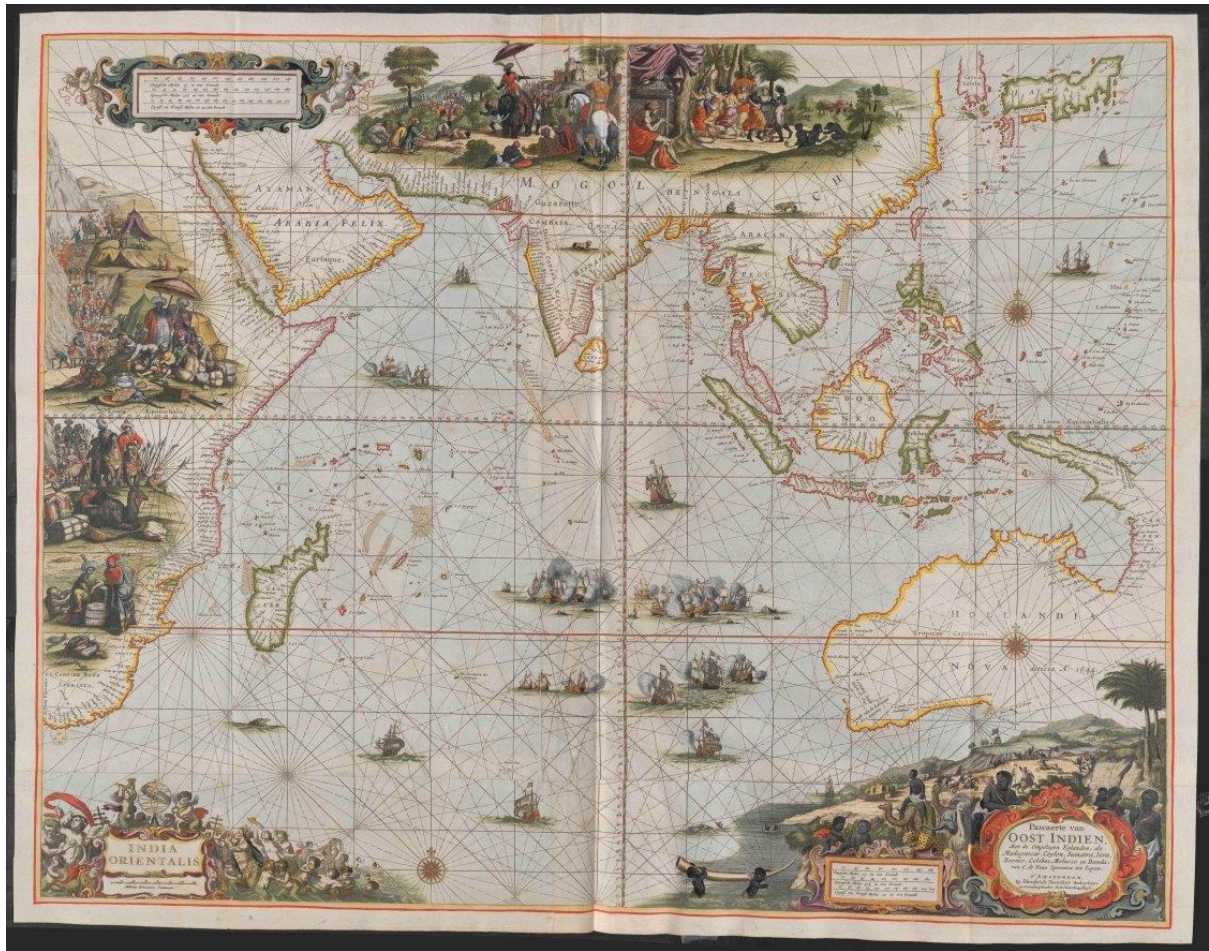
AYAMAN
ARABIA FELIX
Fartaque
MOGOL
BENGALA
CHINA
Guzaratte
CAMBAIA
ARACAN
PEGU
BORNEO
HOLLANDIA
NOVA
Tropicus Capricorni
INDIA ORIENTALIS
Pascaerte van
OOST INDIEN
Met de eilanden, als
Madagascar, Ceylon, Sumatra, Java,
Borneo, Celebes, Molucos en Banda,
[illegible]
t'AMSTERDAM,
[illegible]
C. de Bona Esperanca
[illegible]